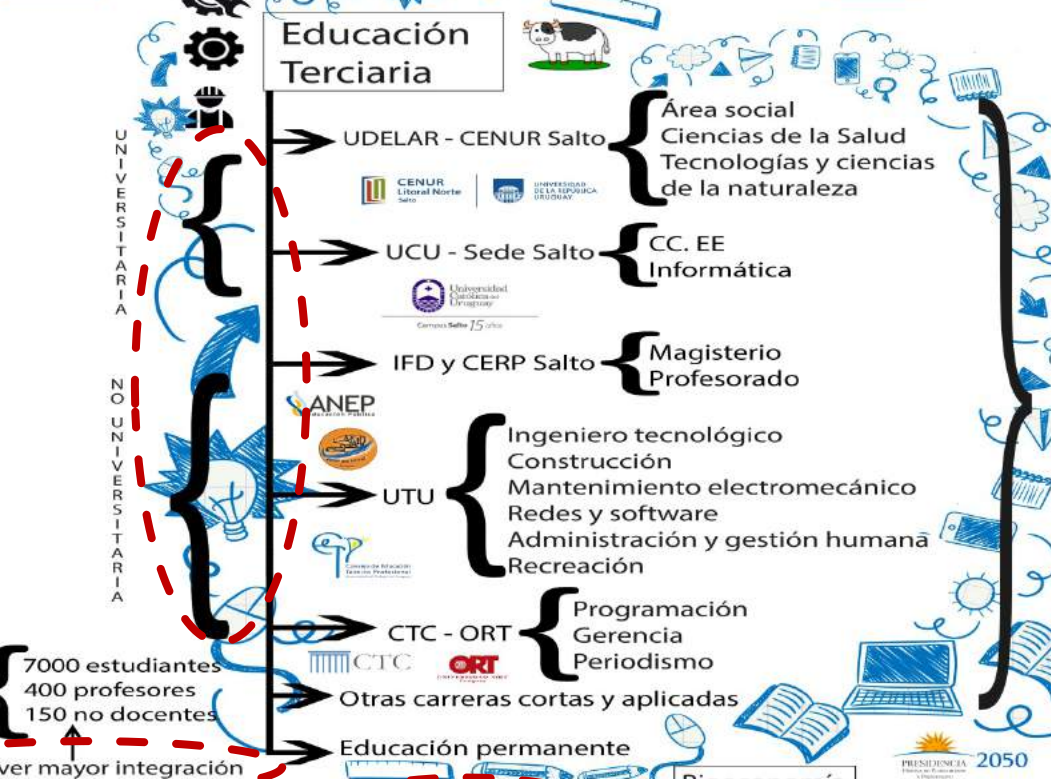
Educación Terciaria

UNIVERSITARIA

NO UNIVERSITARIA

UDELAR - CENUR Salto

Área social
Ciencias de la Salud
Tecnologías y ciencias de la naturaleza

CENUR Litoral Norte Salto

UNIVERSIDAD DE LA REPÚBLICA URUGUAY

UCU - Sede Salto

CC. EE
Informática

Universidad Católica del Uruguay

Campus Salto 15 años

IFD y CERP Salto

Magisterio
Profesorado

ANEP
Educación Pública

UTU

Ingeniero tecnológico
Construcción
Mantenimiento electromecánico
Redes y software
Administración y gestión humana
Recreación

Consejo de Educación Técnico Profesional

CTC - ORT

Programación
Gerencia
Periodismo

CTC

ORT

7000 estudiantes
400 profesores
150 no docentes

Otras carreras cortas y aplicadas

Educación permanente

ver mayor integración

PRESIDENCIA

2050